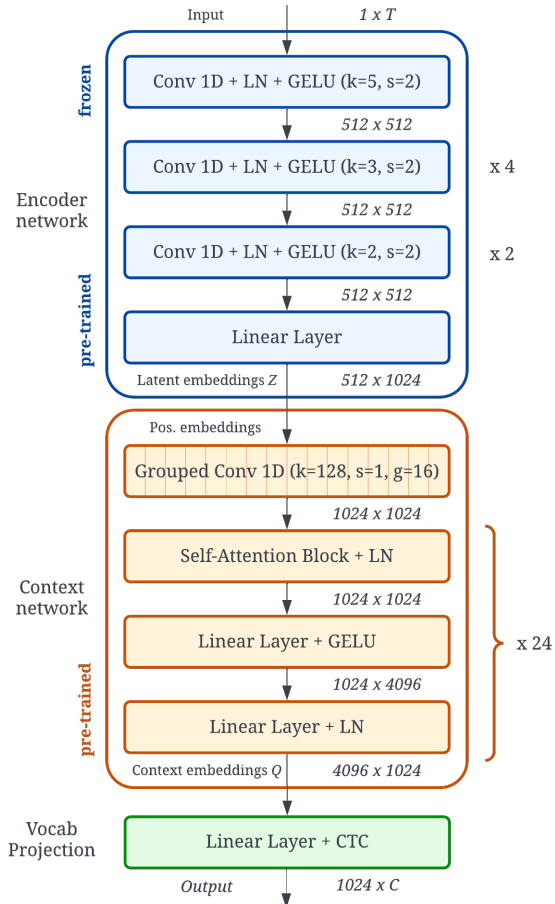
Input $1 \times T$

frozen

Conv 1D + LN + GELU (k=5, s=2)

$512 \times 512$

Conv 1D + LN + GELU (k=3, s=2) x 4

Encoder network

$512 \times 512$

Conv 1D + LN + GELU (k=2, s=2) x 2

pre-trained

$512 \times 512$

Linear Layer

Latent embeddings $Z$ $512 \times 1024$

Pos. embeddings

Grouped Conv 1D (k=128, s=1, g=16)

$1024 \times 1024$

Self-Attention Block + LN

Context network

$1024 \times 1024$

Linear Layer + GELU x 24

pre-trained

$1024 \times 4096$

Linear Layer + LN

Context embeddings $Q$ $4096 \times 1024$

Vocab Projection

Linear Layer + CTC

Output $1024 \times C$